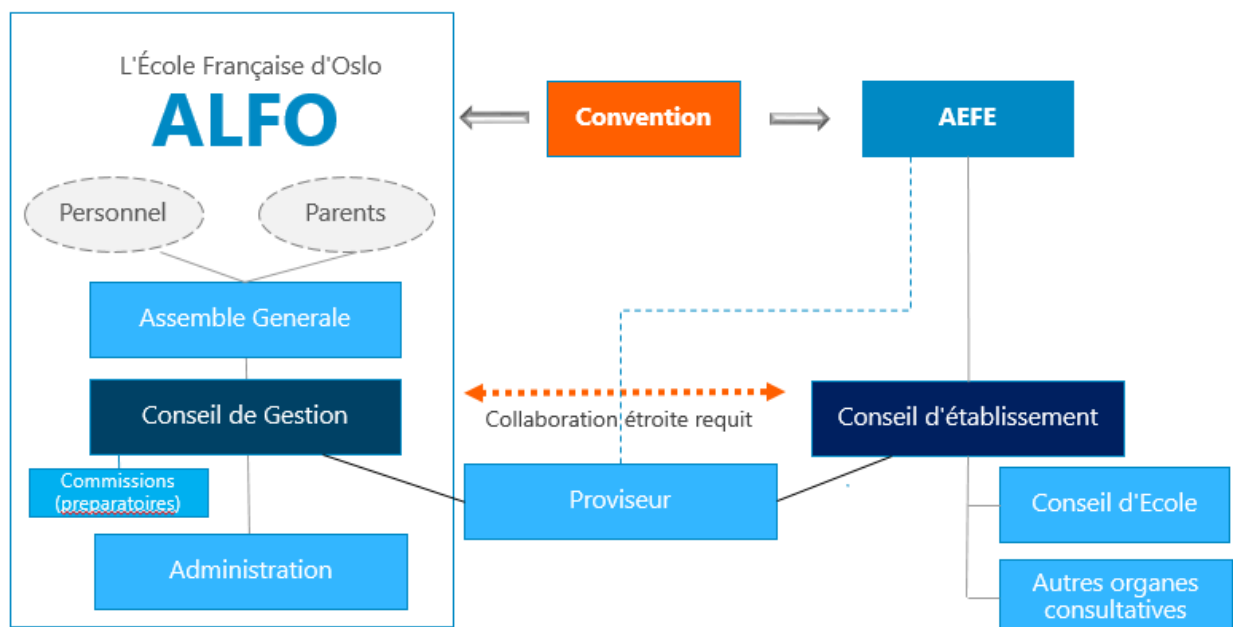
L'École Française d'Oslo
ALFO

Convention

AEFE

Personnel

Parents

Assemble Generale

Conseil de Gestion

Collaboration étroite requit

Conseil d'établissement

Commissions (preparatoires)

Proviseur

Conseil d'Ecole

Administration

Autres organes consultatives